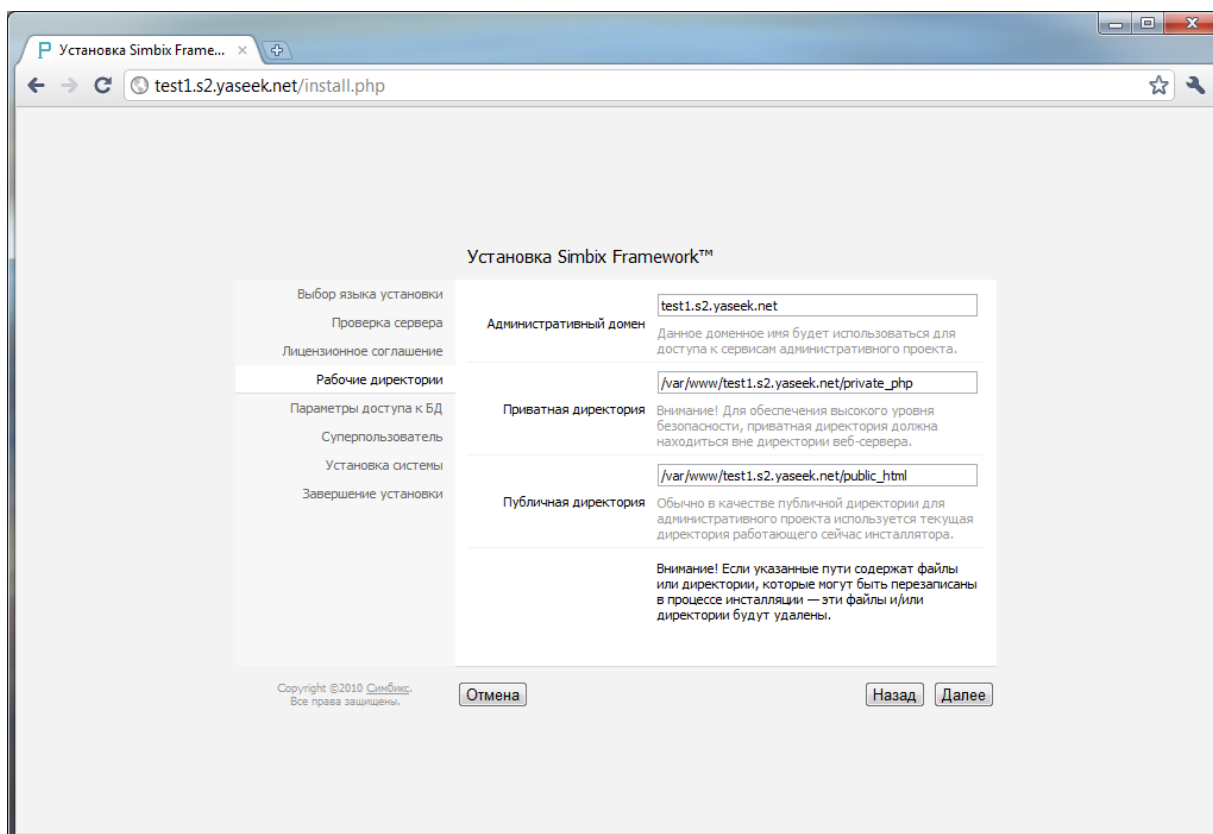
Установка Simbix Frame... ×

test1.s2.yaseek.net/install.php

Установка Simbix Framework™

Выбор языка установки
Проверка сервера
Лицензионное соглашение
Рабочие директории
Параметры доступа к БД
Суперпользователь
Установка системы
Завершение установки

Административный домен
test1.s2.yaseek.net
Данное доменное имя будет использоваться для доступа к сервисам административного проекта.

Приватная директория
/var/www/test1.s2.yaseek.net/private_php
Внимание! Для обеспечения высокого уровня безопасности, приватная директория должна находиться вне директории веб-сервера.

Публичная директория
/var/www/test1.s2.yaseek.net/public_html
Обычно в качестве публичной директории для административного проекта используется текущая директория работающего сейчас инсталлятора.

Внимание! Если указанные пути содержат файлы или директории, которые могут быть перезаписаны в процессе инсталляции — эти файлы и/или директории будут удалены.

Copyright ©2010 Симбикс.
Все права защищены.

Отмена

Назад
Далее